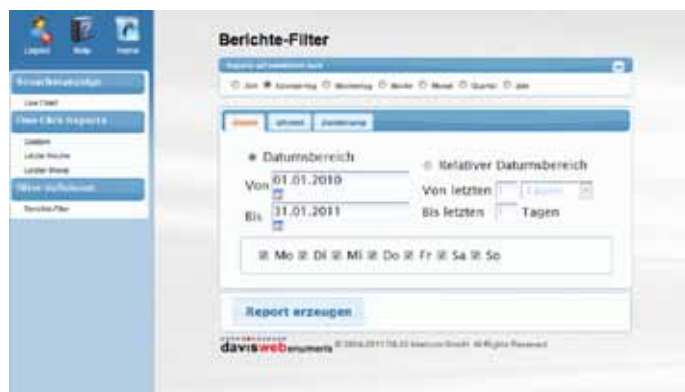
Logout Hilfe Home

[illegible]

Live Chart

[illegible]

Gestern

Letzte Woche

Letzter Monat

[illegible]

Berichte-Filter

Berichte-Filter

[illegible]

○ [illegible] ● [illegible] ○ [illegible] ○ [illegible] ○ Monat ○ Quartal ○ Jahr

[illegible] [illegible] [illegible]

● Datumsbereich

Von 01.01.2010

Bis 31.01.2011

○ Relativer Datumsbereich

Von letzten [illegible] Tagen

Bis letzten Tagen

☒ Mo ☒ Di ☒ Mi ☒ Do ☒ Fr ☒ Sa ☒ So

Report erzeugen

daviswebinstruments © 2004-2011 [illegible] All Rights Reserved